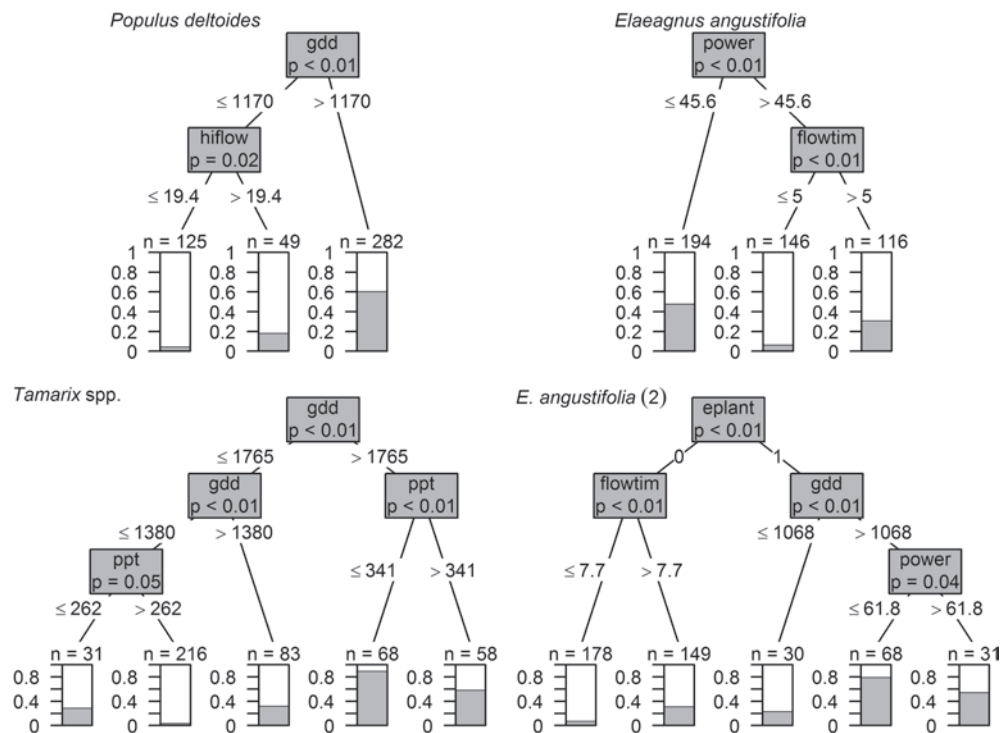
Populus deltoides

gdd
p < 0.01

≤ 1170
> 1170

hiflow
p = 0.02

≤ 19.4
> 19.4

n = 125
1
0.8
0.6
0.4
0.2
0

n = 49
1
0.8
0.6
0.4
0.2
0

n = 282
1
0.8
0.6
0.4
0.2
0

Elaeagnus angustifolia

power
p < 0.01

≤ 45.6
> 45.6

flowtim
p < 0.01

≤ 5
> 5

n = 194
1
0.8
0.6
0.4
0.2
0

n = 146
1
0.8
0.6
0.4
0.2
0

n = 116
1
0.8
0.6
0.4
0.2
0

Tamarix spp.

gdd
p < 0.01

≤ 1765
> 1765

gdd
p < 0.01

≤ 1380
> 1380

ppt
p = 0.05

≤ 262
> 262

ppt
p < 0.01

≤ 341
> 341

n = 31
0.8
0.4
0

n = 216
0.8
0.4
0

n = 83
0.8
0.4
0

n = 68
0.8
0.4
0

n = 58
0.8
0.4
0

E. angustifolia (2)

eplant
p < 0.01

0
1

flowtim
p < 0.01

≤ 7.7
> 7.7

gdd
p < 0.01

≤ 1068
> 1068

power
p = 0.04

≤ 61.8
> 61.8

n = 178
0.8
0.4
0

n = 149
0.8
0.4
0

n = 30
0.8
0.4
0

n = 68
0.8
0.4
0

n = 31
0.8
0.4
0